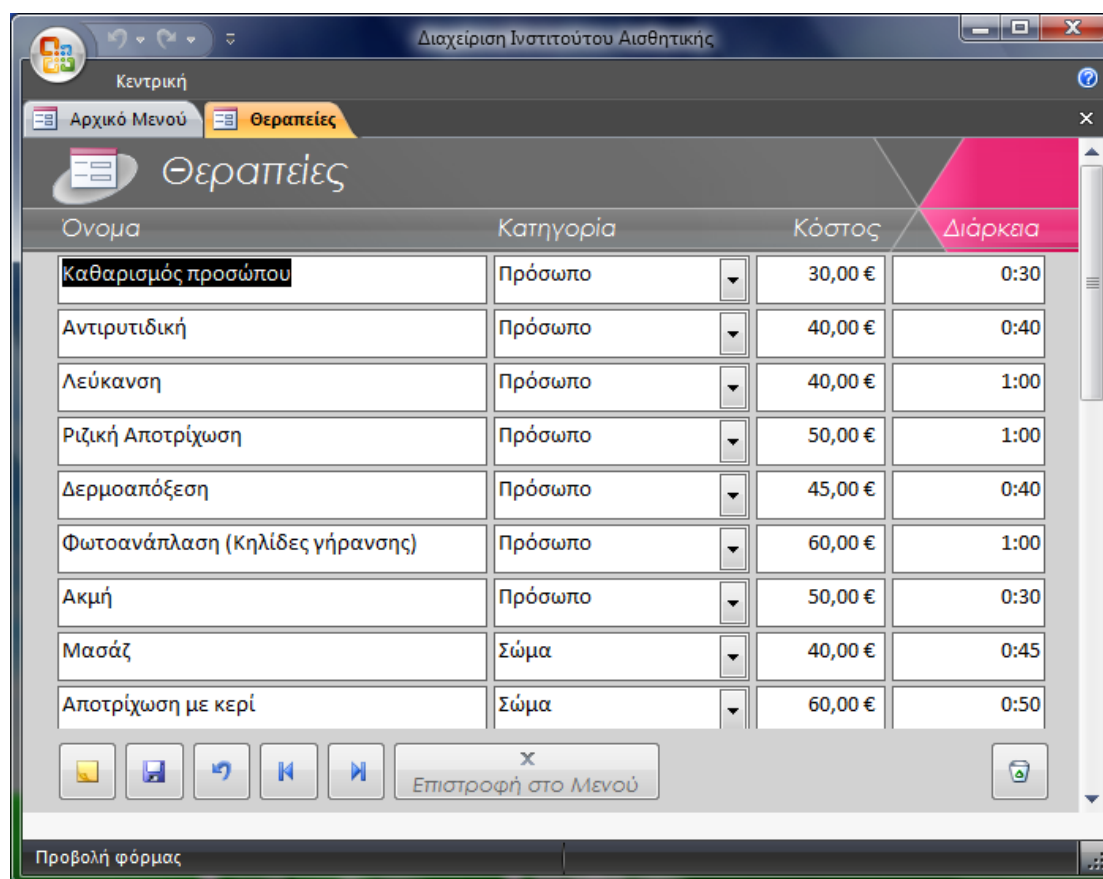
Διαχείριση Ινστιτούτου Αισθητικής

Κεντρική

Αρχικό Μενού

Θεραπείες

Θεραπείες

| Όνομα | Κατηγορία | Κόστος | Διάρκεια |
|---|---|---|---|
| Καθαρισμός προσώπου | Πρόσωπο | 30,00 € | 0:30 |
| Αντιρυτιδική | Πρόσωπο | 40,00 € | 0:40 |
| Λεύκανση | Πρόσωπο | 40,00 € | 1:00 |
| Ριζική Αποτρίχωση | Πρόσωπο | 50,00 € | 1:00 |
| Δερμοαπόξεση | Πρόσωπο | 45,00 € | 0:40 |
| Φωτοανάπλαση (Κηλίδες γήρανσης) | Πρόσωπο | 60,00 € | 1:00 |
| Ακμή | Πρόσωπο | 50,00 € | 0:30 |
| Μασάζ | Σώμα | 40,00 € | 0:45 |
| Αποτρίχωση με κερί | Σώμα | 60,00 € | 0:50 |

x
Επιστροφή στο Μενού

Προβολή φόρμας